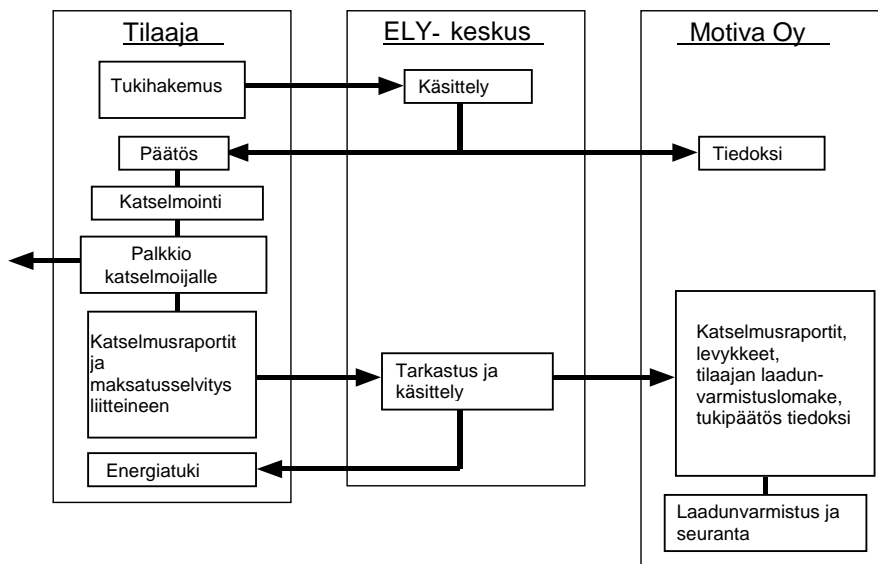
Tilaaja

ELY- keskus

Motiva Oy

Tukihakemus

Käsittely

Päätös

Tiedoksi

Katselmointi

Palkkio katselmoijalle

Katselmusraportit ja maksatusselvitys liitteineen

Tarkastus ja käsittely

Katselmusraportit, levykkeet, tilaajan laadunvarmistuslomake, tukipäätös tiedoksi

Energiatuki

Laadunvarmistus ja seuranta